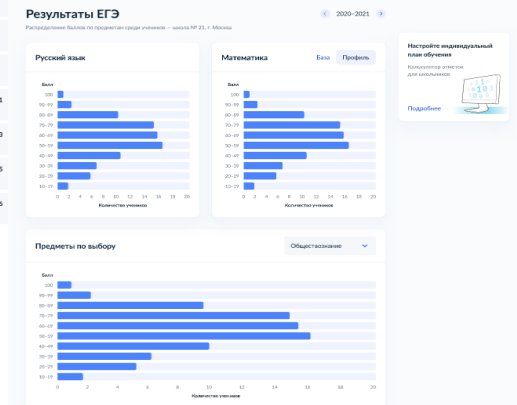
Результаты ЕГЭ

2020–2021

Распределение баллов по предметам среди учеников — школа № 31, г. Москва

Русский язык

Балл
100
90–99
80–89
70–79
60–69
50–59
40–49
30–39
20–29
10–19

0 2 4 6 8 10 12 14 16 18 20
Количество учеников

Математика

База
Профиль

Балл
100
90–99
80–89
70–79
60–69
50–59
40–49
30–39
20–29
10–19

0 2 4 6 8 10 12 14 16 18 20
Количество учеников

Настройте индивидуальный план обучения

Калькулятор отметок для школьников

Подробнее

Предметы по выбору

Обществознание

Балл
100
90–99
80–89
70–79
60–69
50–59
40–49
30–39
20–29
10–19

0 2 4 6 8 10 12 14 16 18 20
Количество учеников